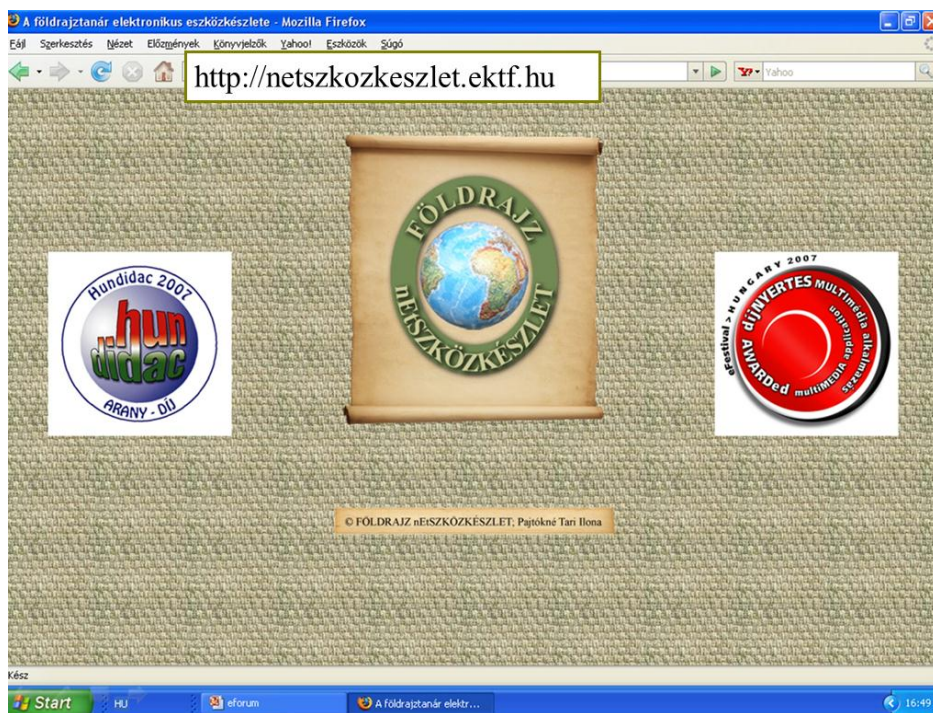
A földrajztanár elektronikus eszközkészlete - Mozilla Firefox

Fájl Szerkesztés Nézet Előzmények Könyvjelzők Yahoo! Eszközök Súgó

http://netszkozkeszlet.ektf.hu

Yahoo

Hundidac 2007

hun didac

ARANY - DÍJ

FÖLDRAJZ

nEtSZKÖZKÉSZLET

2007 HUNGARY

eFestival

díjNYERTES MULTImédia alkalmazás

AWARDed multiMEDIA application

© FÖLDRAJZ nEtSZKÖZKÉSZLET; Pajtókné Tari Ilona

Kész

Start

HU

eforum

A földrajztanár elektr...

16:49